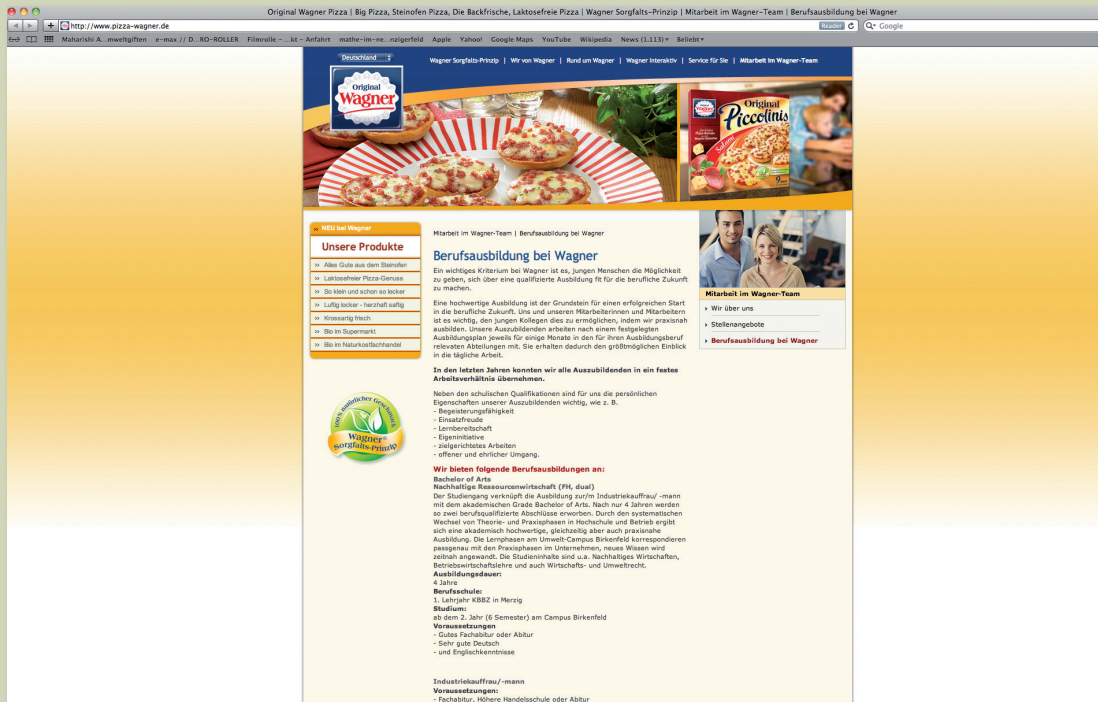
Original Wagner Pizza | Big Pizza, Steinofen Pizza, Die Backfrische, Laktosefreie Pizza | Wagner Sorgfalts-Prinzip | Mitarbeit im Wagner-Team | Berufsausbildung bei Wagner

http://www.pizza-wagner.de

Reader

Google

Maharishi A...mweltgiften e-max // D...RO-ROLLER Filmrolle – ...kt – Anfahrt mathe-im-ne...nzigerfeld Apple Yahoo! Google Maps YouTube Wikipedia News (1.113) Beliebt

Deutschland

Wagner Sorgfalts-Prinzip | Wir von Wagner | Rund um Wagner | Wagner interaktiv | Service für Sie | Mitarbeit im Wagner-Team

Original Wagner

Original Piccolinis Salami

NEU bei Wagner

Unsere Produkte

» Alles Gute aus dem Steinofen
» Laktosefreier Pizza-Genuss
» So klein und schon so lecker
» Luftig locker - herzhaft saftig
» Krossartig frisch
» Bio im Supermarkt
» Bio im Naturkostfachhandel

100% natürlicher Geschmack Wagner Sorgfalts-Prinzip

Mitarbeit im Wagner-Team | Berufsausbildung bei Wagner

Berufsausbildung bei Wagner

Ein wichtiges Kriterium bei Wagner ist es, jungen Menschen die Möglichkeit zu geben, sich über eine qualifizierte Ausbildung fit für die berufliche Zukunft zu machen.

Eine hochwertige Ausbildung ist der Grundstein für einen erfolgreichen Start in die berufliche Zukunft. Uns und unseren Mitarbeiterinnen und Mitarbeitern ist es wichtig, den jungen Kollegen dies zu ermöglichen, indem wir praxisnah ausbilden. Unsere Auszubildenden arbeiten nach einem festgelegten Ausbildungsplan jeweils für einige Monate in den für ihren Ausbildungsberuf relevanten Abteilungen mit. Sie erhalten dadurch den größtmöglichen Einblick in die tägliche Arbeit.

In den letzten Jahren konnten wir alle Auszubildenden in ein festes Arbeitsverhältnis übernehmen.

Neben den schulischen Qualifikationen sind für uns die persönlichen Eigenschaften unserer Auszubildenden wichtig, wie z. B.
- Begeisterungsfähigkeit
- Einsatzfreude
- Lernbereitschaft
- Eigeninitiative
- zielgerichtetes Arbeiten
- offener und ehrlicher Umgang.

Wir bieten folgende Berufsausbildungen an:

Bachelor of Arts
Nachhaltige Ressourcenwirtschaft (FH, dual)
Der Studiengang verknüpft die Ausbildung zur/m Industriekauffrau/ -mann mit dem akademischen Grade Bachelor of Arts. Nach nur 4 Jahren werden so zwei berufsqualifizierte Abschlüsse erworben. Durch den systematischen Wechsel von Theorie- und Praxisphasen in Hochschule und Betrieb ergibt sich eine akademisch hochwertige, gleichzeitig aber auch praxisnahe Ausbildung. Die Lernphasen am Umwelt-Campus Birkenfeld korrespondieren passgenau mit den Praxisphasen im Unternehmen, neues Wissen wird zeitnah angewandt. Die Studieninhalte sind u.a. Nachhaltiges Wirtschaften, Betriebswirtschaftslehre und auch Wirtschafts- und Umweltrecht.
Ausbildungsdauer:
4 Jahre
Berufsschule:
1. Lehrjahr KBBZ in Merzig
Studium:
ab dem 2. Jahr (6 Semester) am Campus Birkenfeld
Voraussetzungen
- Gutes Fachabitur oder Abitur
- Sehr gute Deutsch
- und Englischkenntnisse

Industriekauffrau/-mann
Voraussetzungen:
- Fachabitur, Höhere Handelsschule oder Abitur

Mitarbeit im Wagner-Team
» Wir über uns
» Stellenangebote
» Berufsausbildung bei Wagner